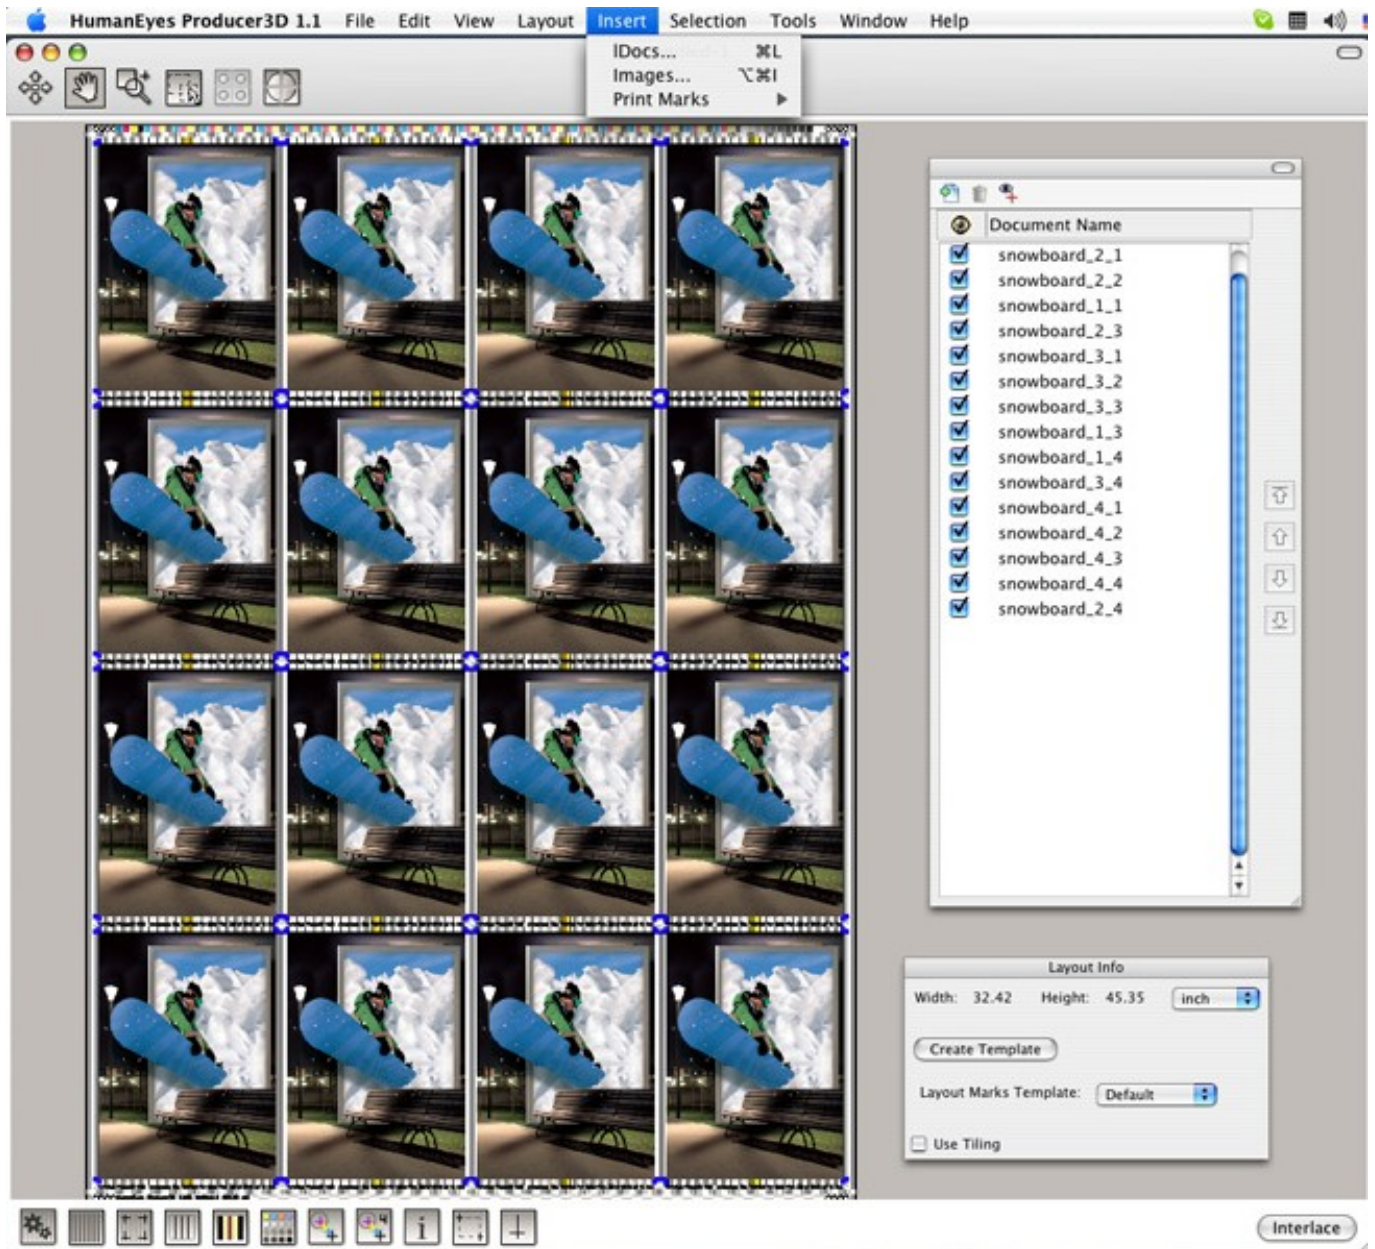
HumanEyes Producer3D 1.1 File Edit View Layout Insert Selection Tools Window Help

IDocs... ⌘L
Images... ⌥⌘I
Print Marks ▶

Document Name
snowboard_2_1
snowboard_2_2
snowboard_1_1
snowboard_2_3
snowboard_3_1
snowboard_3_2
snowboard_3_3
snowboard_1_3
snowboard_1_4
snowboard_3_4
snowboard_4_1
snowboard_4_2
snowboard_4_3
snowboard_4_4
snowboard_2_4

Layout Info
Width: 32.42 Height: 45.35 inch
Create Template
Layout Marks Template: Default
Use Tiling

i

Interlace